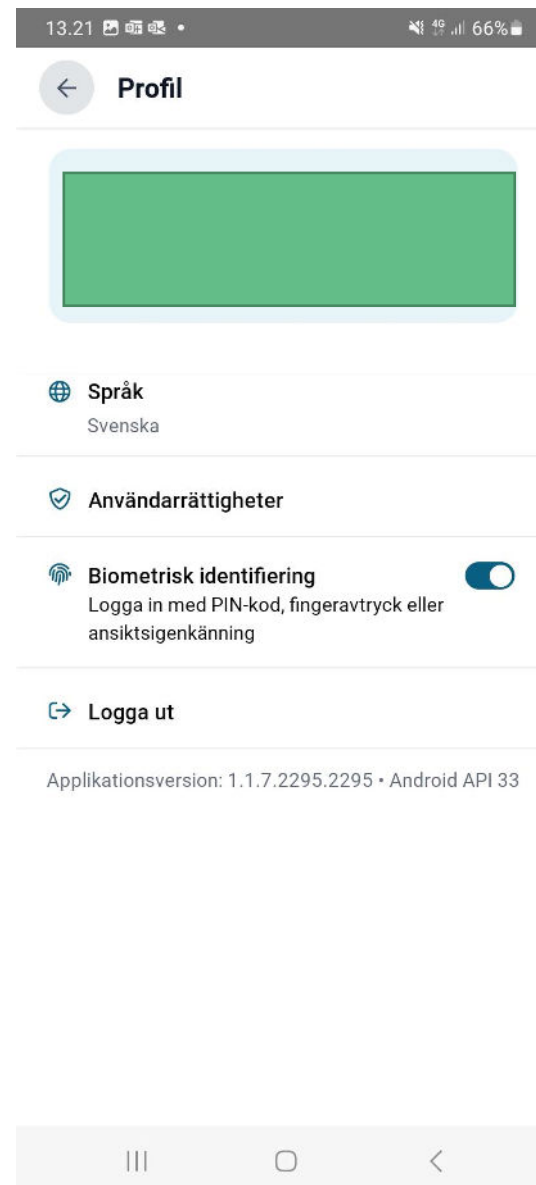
13.21 • 4G 66%

Profil

Språk
Svenska

Användarrättigheter

Biometrisk identifiering
Logga in med PIN-kod, fingeravtryck eller ansiktsigenkänning

Logga ut

Applikationsversion: 1.1.7.2295.2295 • Android API 33